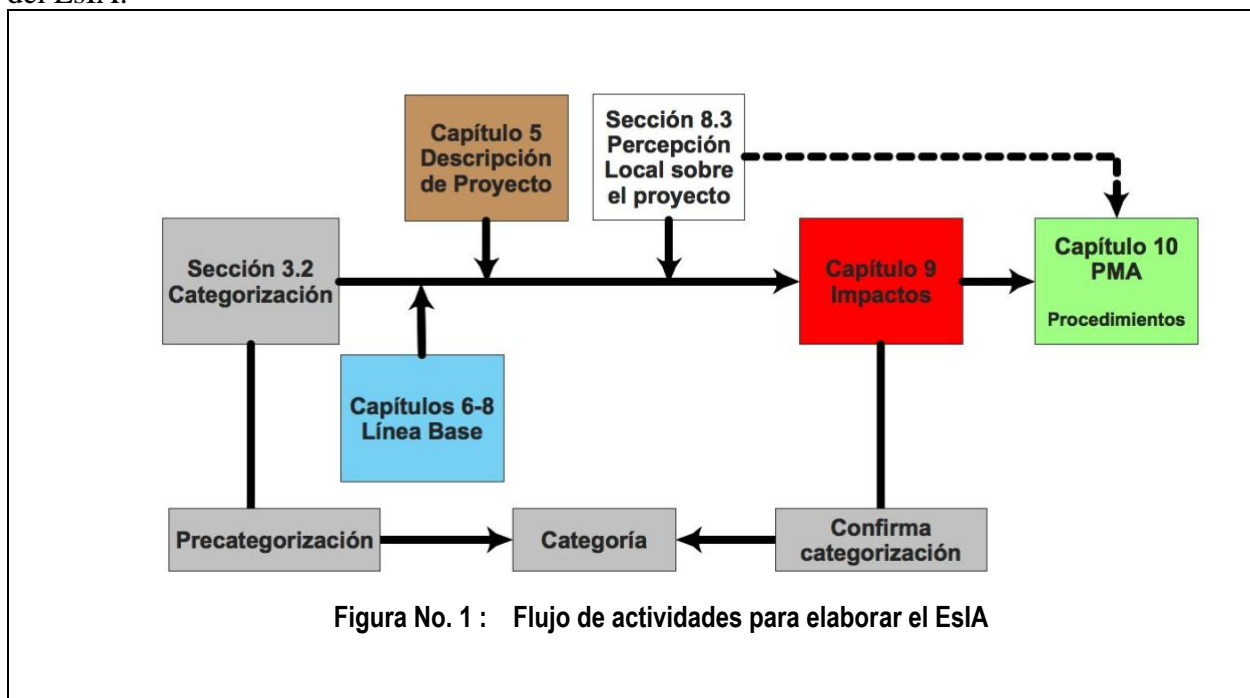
del EsIA.

Capítulo 5 Descripción de Proyecto

Sección 8.3 Percepción Local sobre el proyecto

Sección 3.2 Categorización

Capítulo 9 Impactos

Capítulo 10 PMA

Procedimientos

Capítulos 6-8 Línea Base

Precategorización

Categoría

Confirma categorización

Figura No. 1 : Flujo de actividades para elaborar el EsIA